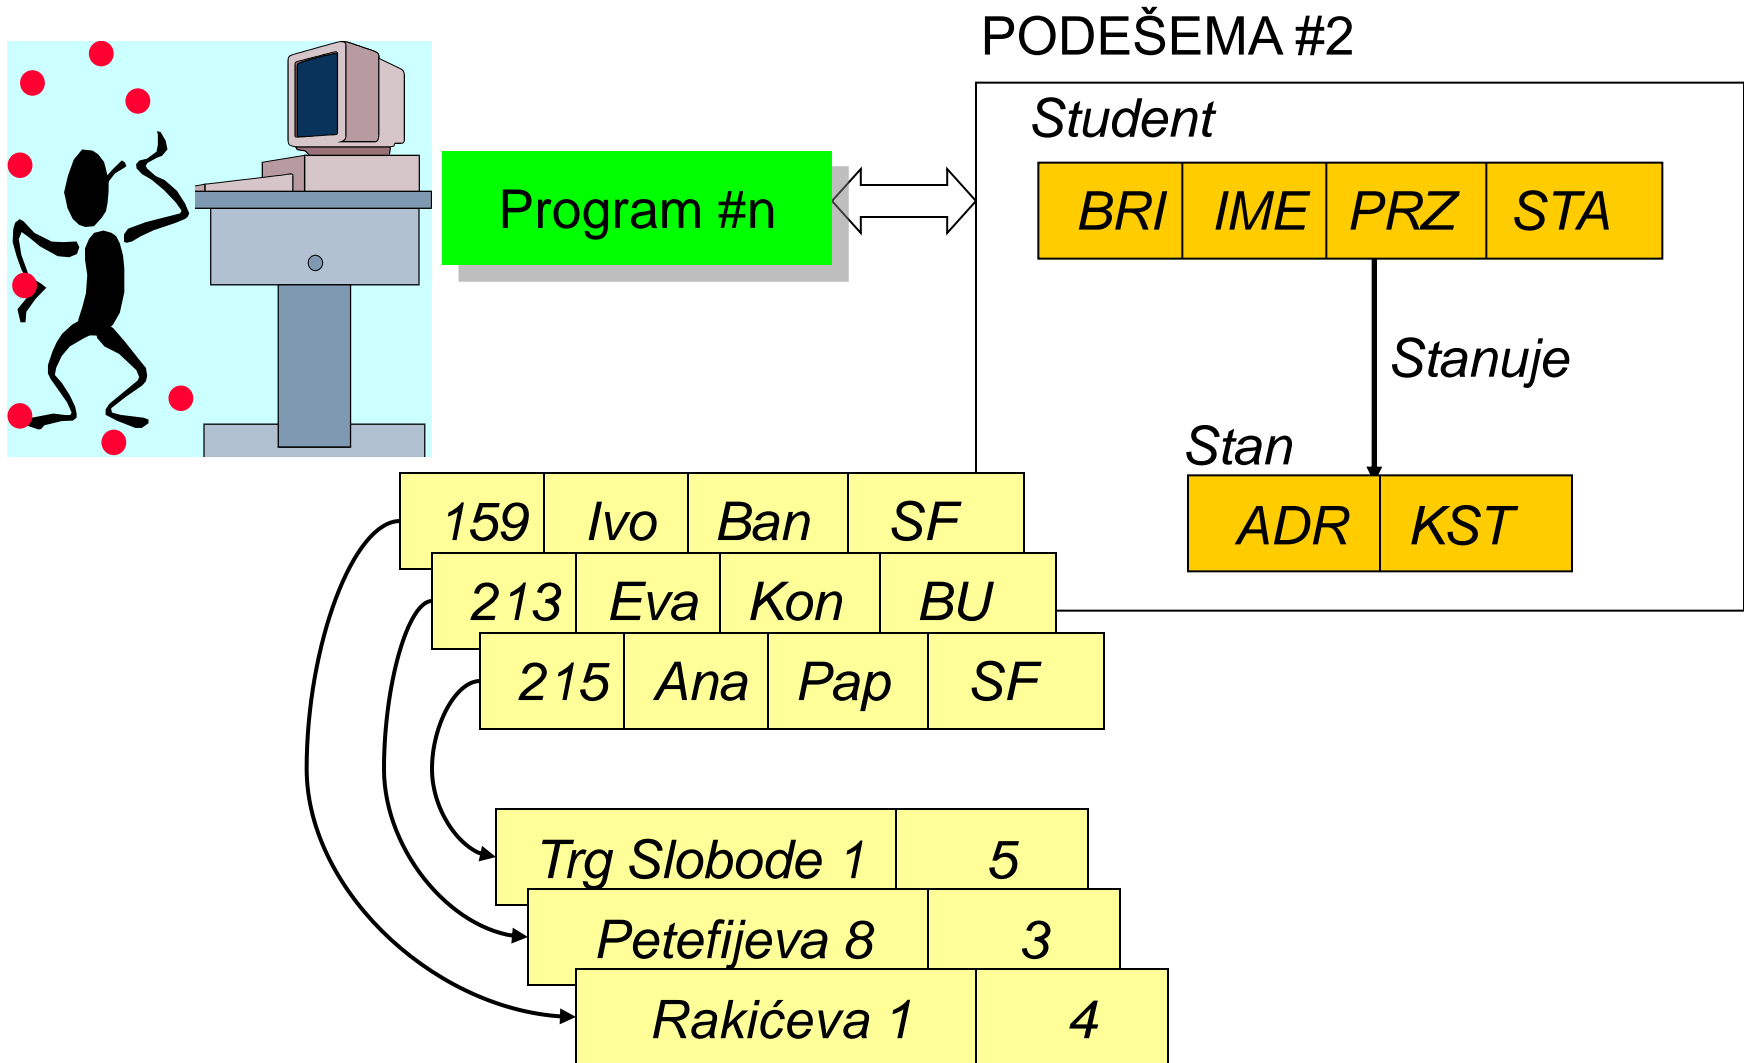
PODEŠEMA #2

Program #n

Student

| BRI | IME | PRZ | STA |
|---|---|---|---|

Stanuje

Stan

| ADR | KST |
|---|---|

| 159 | Ivo | Ban | SF |
|---|---|---|---|
| 213 | Eva | Kon | BU |
| 215 | Ana | Pap | SF |

| Trg Slobode 1 | 5 |
|---|---|
| Petefijeva 8 | 3 |
| Rakićeva 1 | 4 |